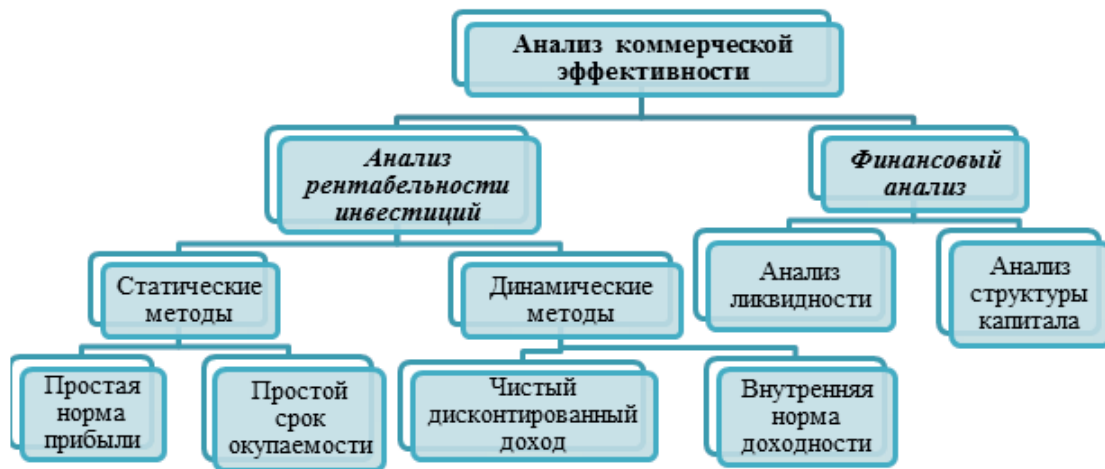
Анализ коммерческой эффективности

Анализ рентабельности инвестиций

Финансовый анализ

Статические методы

Динамические методы

Анализ ликвидности

Анализ структуры капитала

Простая норма прибыли

Простой срок окупаемости

Чистый дисконтированный доход

Внутренняя норма доходности